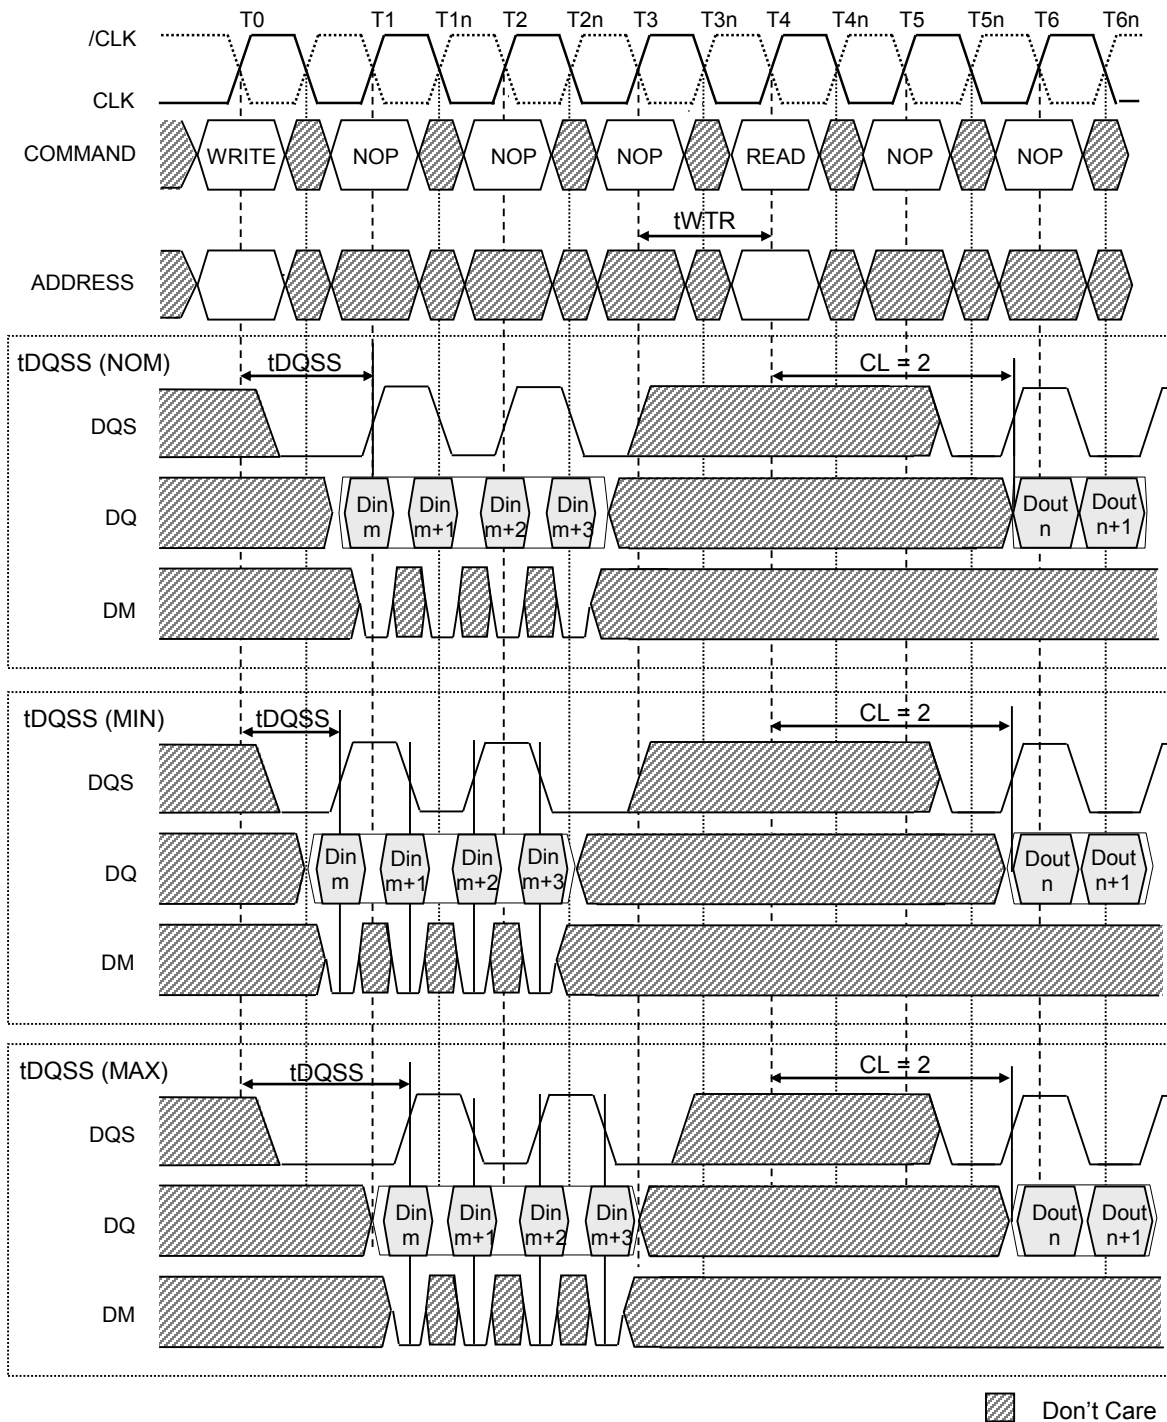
T0 T1 T1n T2 T2n T3 T3n T4 T4n T5 T5n T6 T6n

/CLK

CLK

COMMAND WRITE NOP NOP NOP READ NOP NOP

tWTR

ADDRESS

tDQSS (NOM)
tDQSS
CL = 2
DQS
DQ Din m Din m+1 Din m+2 Din m+3 Dout n Dout n+1
DM

tDQSS (MIN)
tDQSS
CL = 2
DQS
DQ Din m Din m+1 Din m+2 Din m+3 Dout n Dout n+1
DM

tDQSS (MAX)
tDQSS
CL = 2
DQS
DQ Din m Din m+1 Din m+2 Din m+3 Dout n Dout n+1
DM

Don’t Care